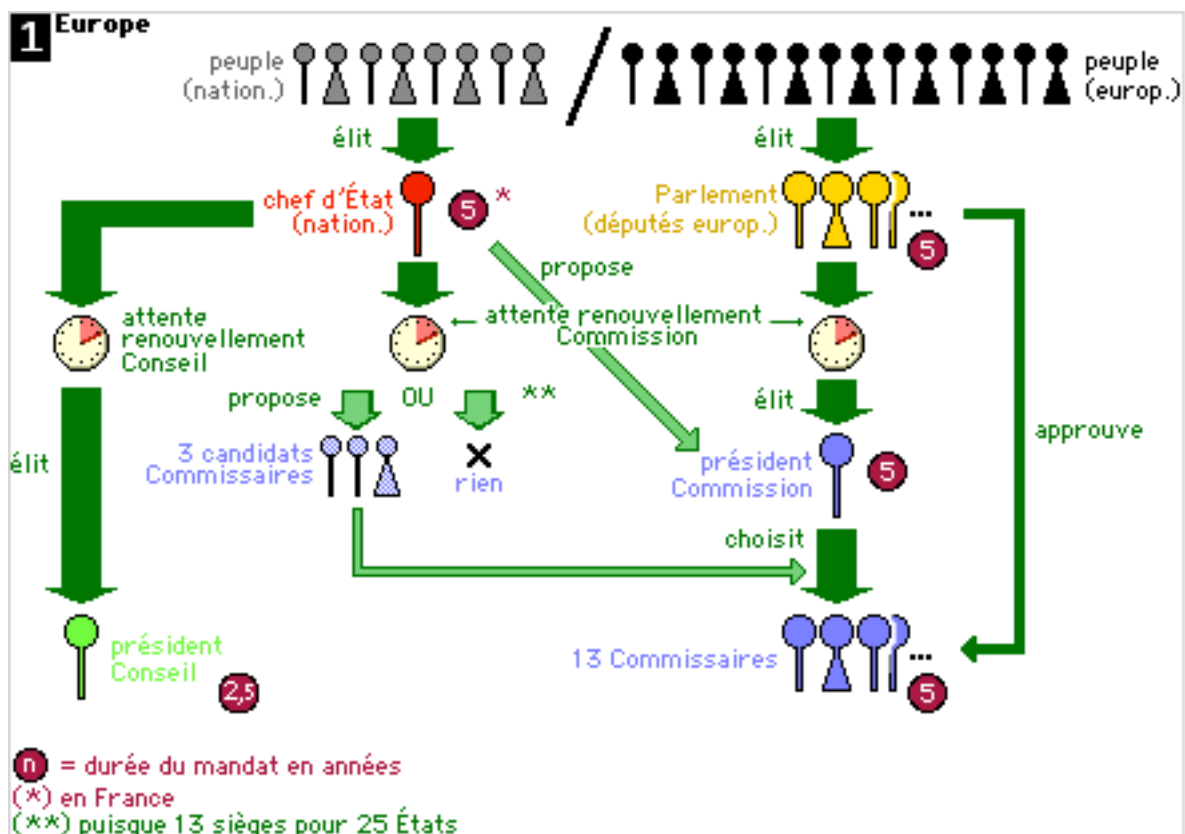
1 Europe

peuple (nation.) / peuple (europ.)

élit

élit

chef d'État (nation.) 5 *

Parlement (députés europ.) ... 5

propose

attente renouvellement Conseil

attente renouvellement Commission

propose

OU

**

élit

approuve

élit

3 candidats Commissaires

rien

président Commission 5

choisit

président Conseil 2,5

13 Commissaires ... 5

n = durée du mandat en années
(*) en France
(**) puisque 13 sièges pour 25 États